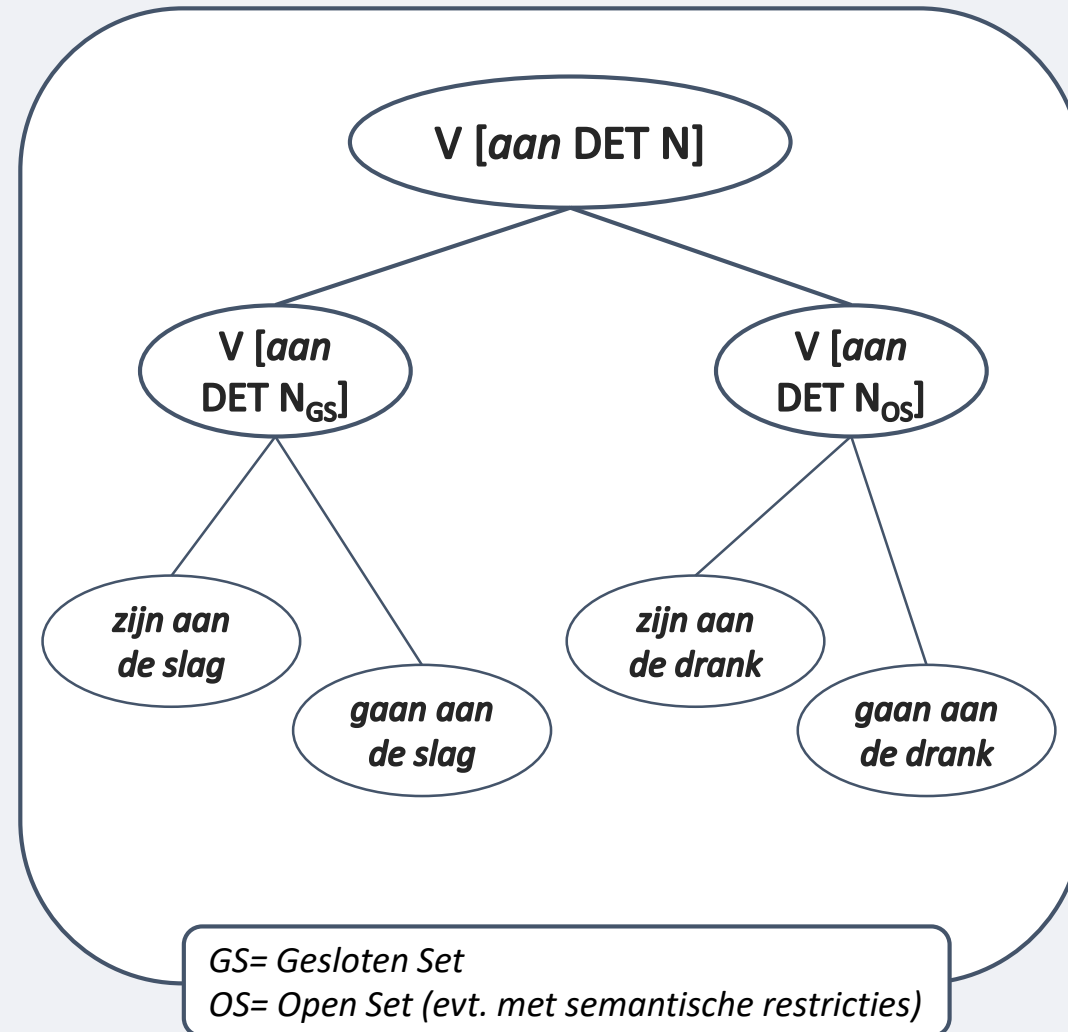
V [*aan* DET N]

V [*aan* DET $N_{GS}$]

V [*aan* DET $N_{OS}$]

*zijn aan de slag*

*gaan aan de slag*

*zijn aan de drank*

*gaan aan de drank*

*GS= Gesloten Set*
*OS= Open Set (evt. met semantische restricties)*